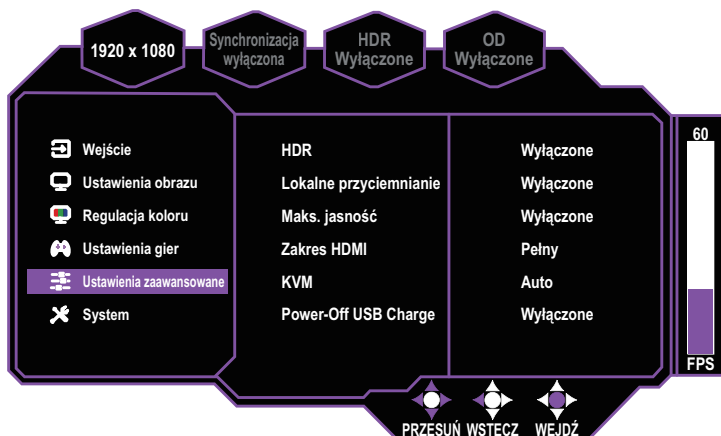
1920 x 1080

Synchronizacja wyłączona

HDR Wyłączone

OD Wyłączone

Wejście
Ustawienia obrazu
Regulacja koloru
Ustawienia gier
Ustawienia zaawansowane
System

| | |
|---|---|
| HDR | Wyłączone |
| Lokalne przyciemnianie | Wyłączone |
| Maks. jasność | Wyłączone |
| Zakres HDMI | Pełny |
| KVM | Auto |
| Power-Off USB Charge | Wyłączone |

60

FPS

PRZESUŃ WSTECZ WEJDŹ